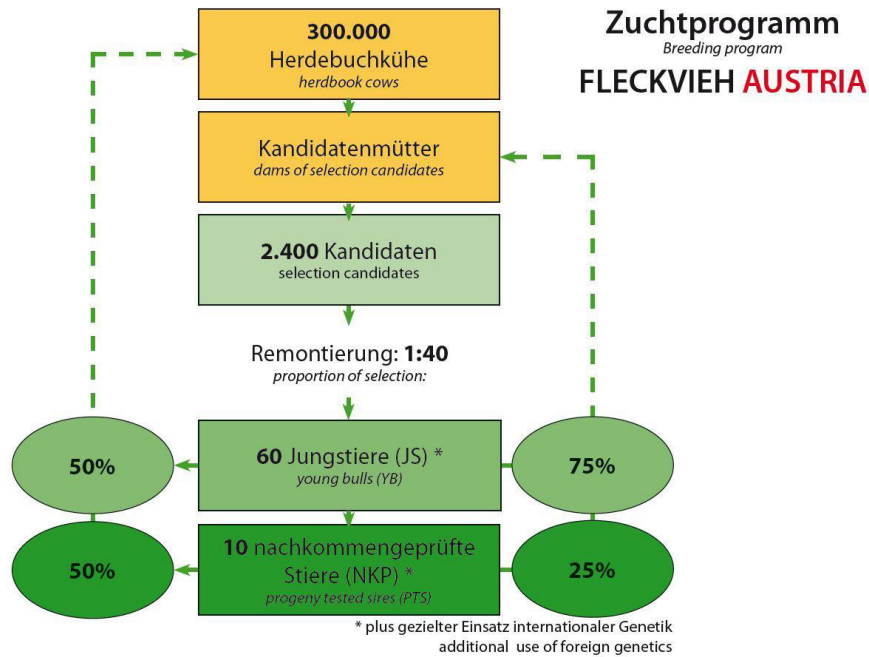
Zuchtprogramm
Breeding program
FLECKVIEH AUSTRIA

300.000
Herdebuchkühe
herdbook cows

Kandidatenmütter
dams of selection candidates

2.400 Kandidaten
selection candidates

Remontierung: 1:40
proportion of selection:

50%

60 Jungstiere (JS) *
young bulls (YB)

75%

50%

10 nachkommengeprüfte Stiere (NKP) *
progeny tested sires (PTS)

25%

* plus gezielter Einsatz internationaler Genetik
additional use of foreign genetics